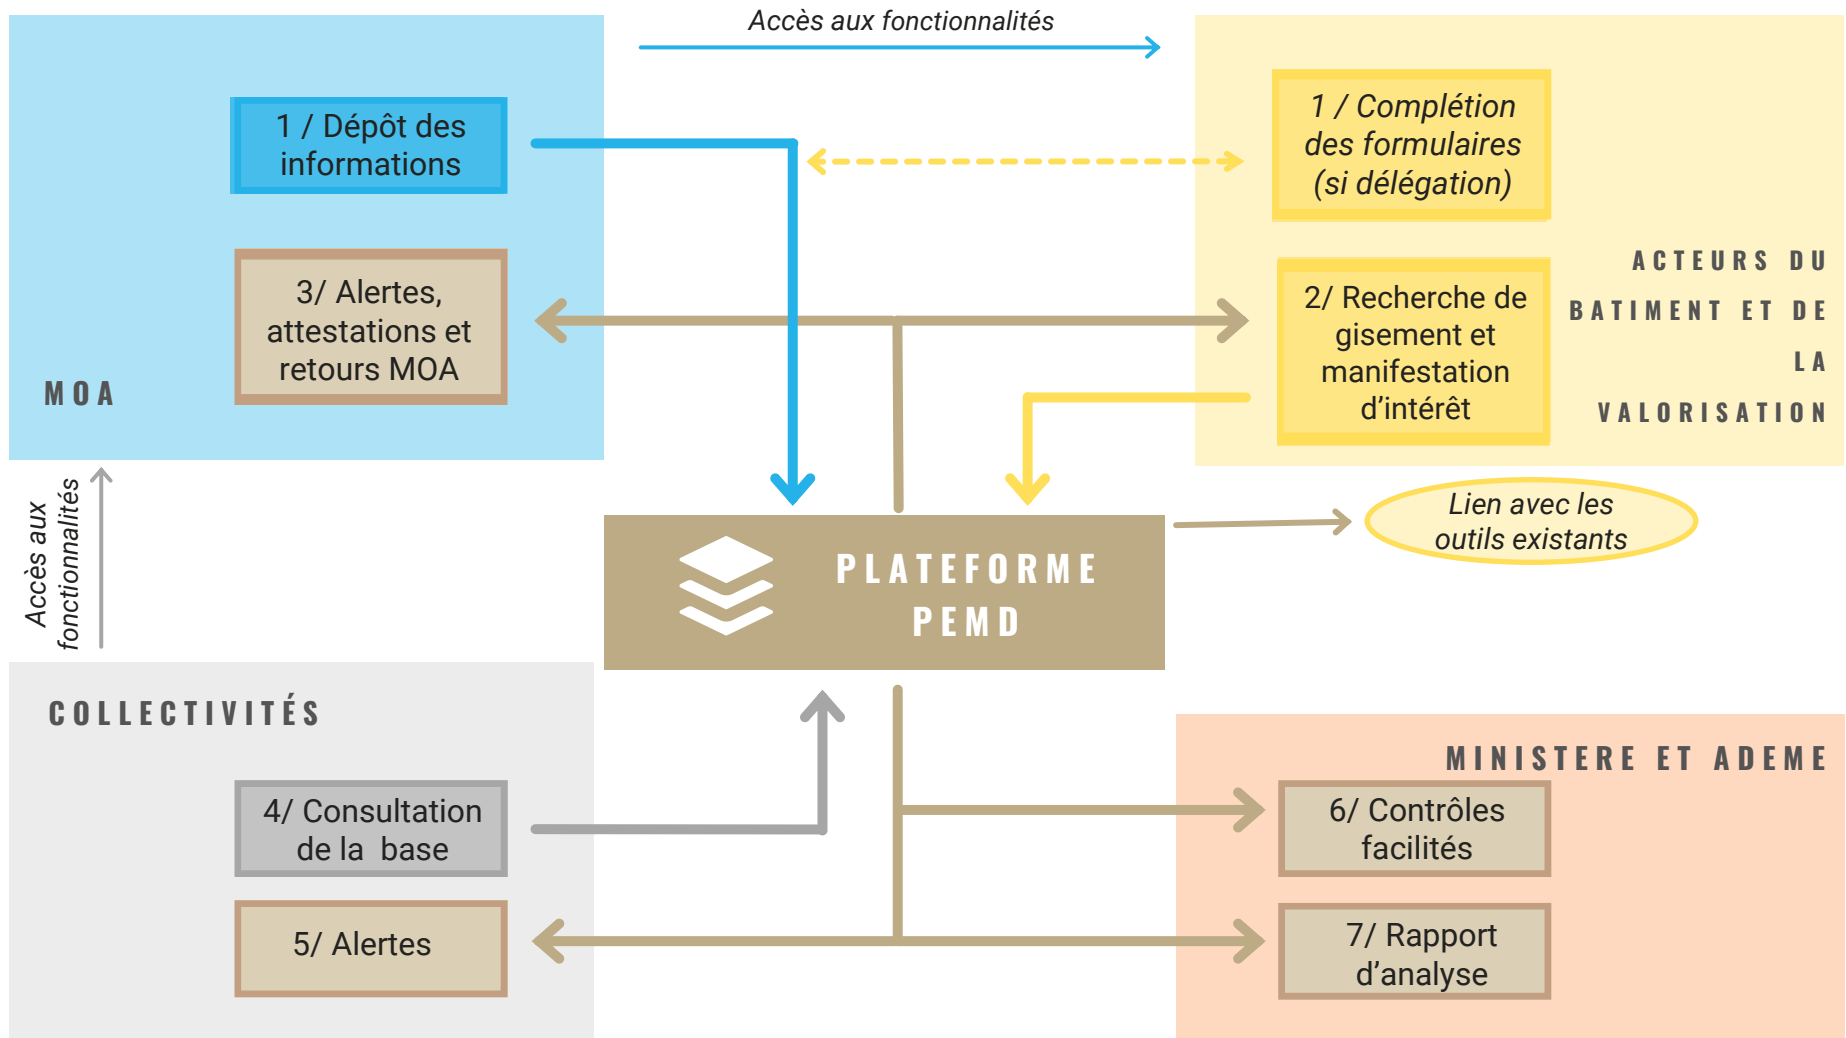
Accès aux fonctionnalités

1 / Dépôt des informations

3/ Alertes, attestations et retours MOA

MOA

1 / Complétion des formulaires (si délégation)

2/ Recherche de gisement et manifestation d'intérêt

ACTEURS DU BATIMENT ET DE LA VALORISATION

Accès aux fonctionnalités

PLATEFORME PEMD

Lien avec les outils existants

COLLECTIVITÉS

4/ Consultation de la base

5/ Alertes

MINISTERE ET ADEME

6/ Contrôles facilités

7/ Rapport d'analyse